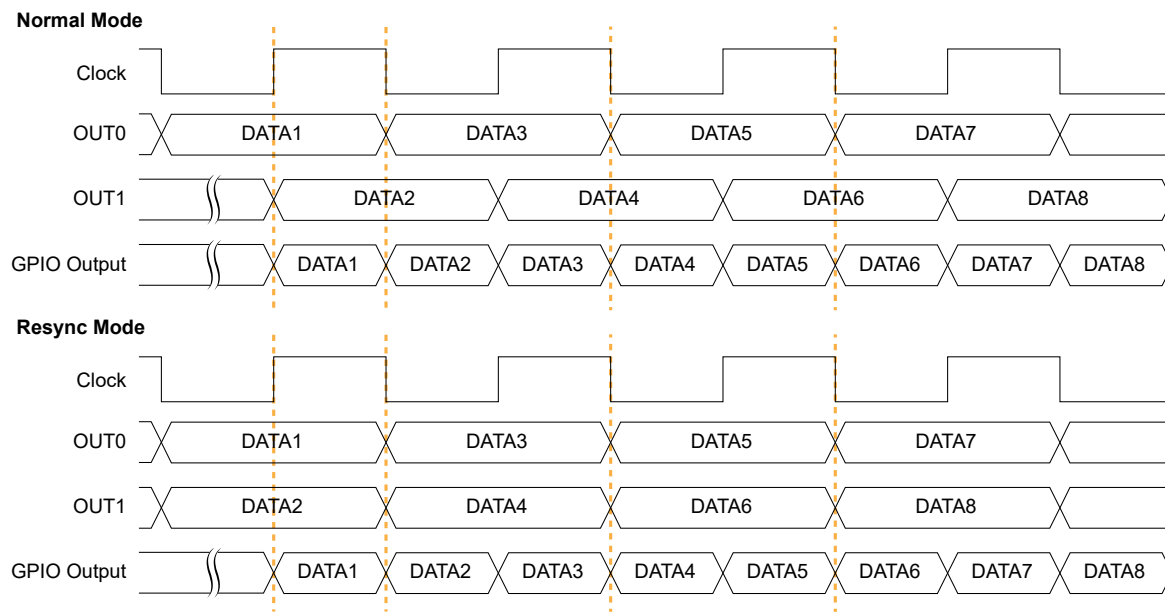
Normal Mode

Clock

OUT0 DATA1 DATA3 DATA5 DATA7

OUT1 DATA2 DATA4 DATA6 DATA8

GPIO Output DATA1 DATA2 DATA3 DATA4 DATA5 DATA6 DATA7 DATA8

Resync Mode

Clock

OUT0 DATA1 DATA3 DATA5 DATA7

OUT1 DATA2 DATA4 DATA6 DATA8

GPIO Output DATA1 DATA2 DATA3 DATA4 DATA5 DATA6 DATA7 DATA8